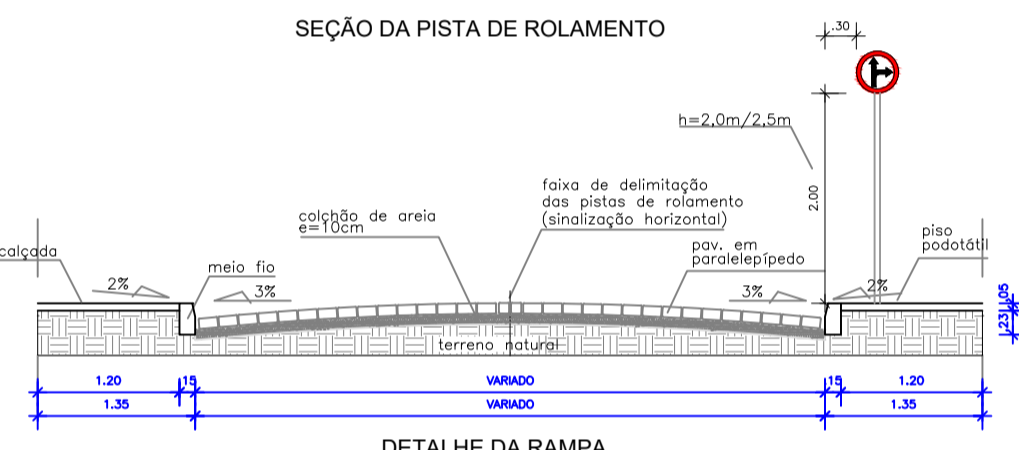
SEÇÃO DA PISTA DE ROLAMENTO

.30

h=2,0m/2,5m

2.00

faixa de delimitação das pistas de rolamento (sinalização horizontal)

colchão de areia e=10cm

calçada

meio fio

pav. em paralelepípedo

piso podotátil

2%

3%

3%

2%

.05

.23

terreno natural

1.20 | .15 | VARIADO | .15 | 1.20

1.35 | VARIADO | 1.35

DETALHE DA RAMPA